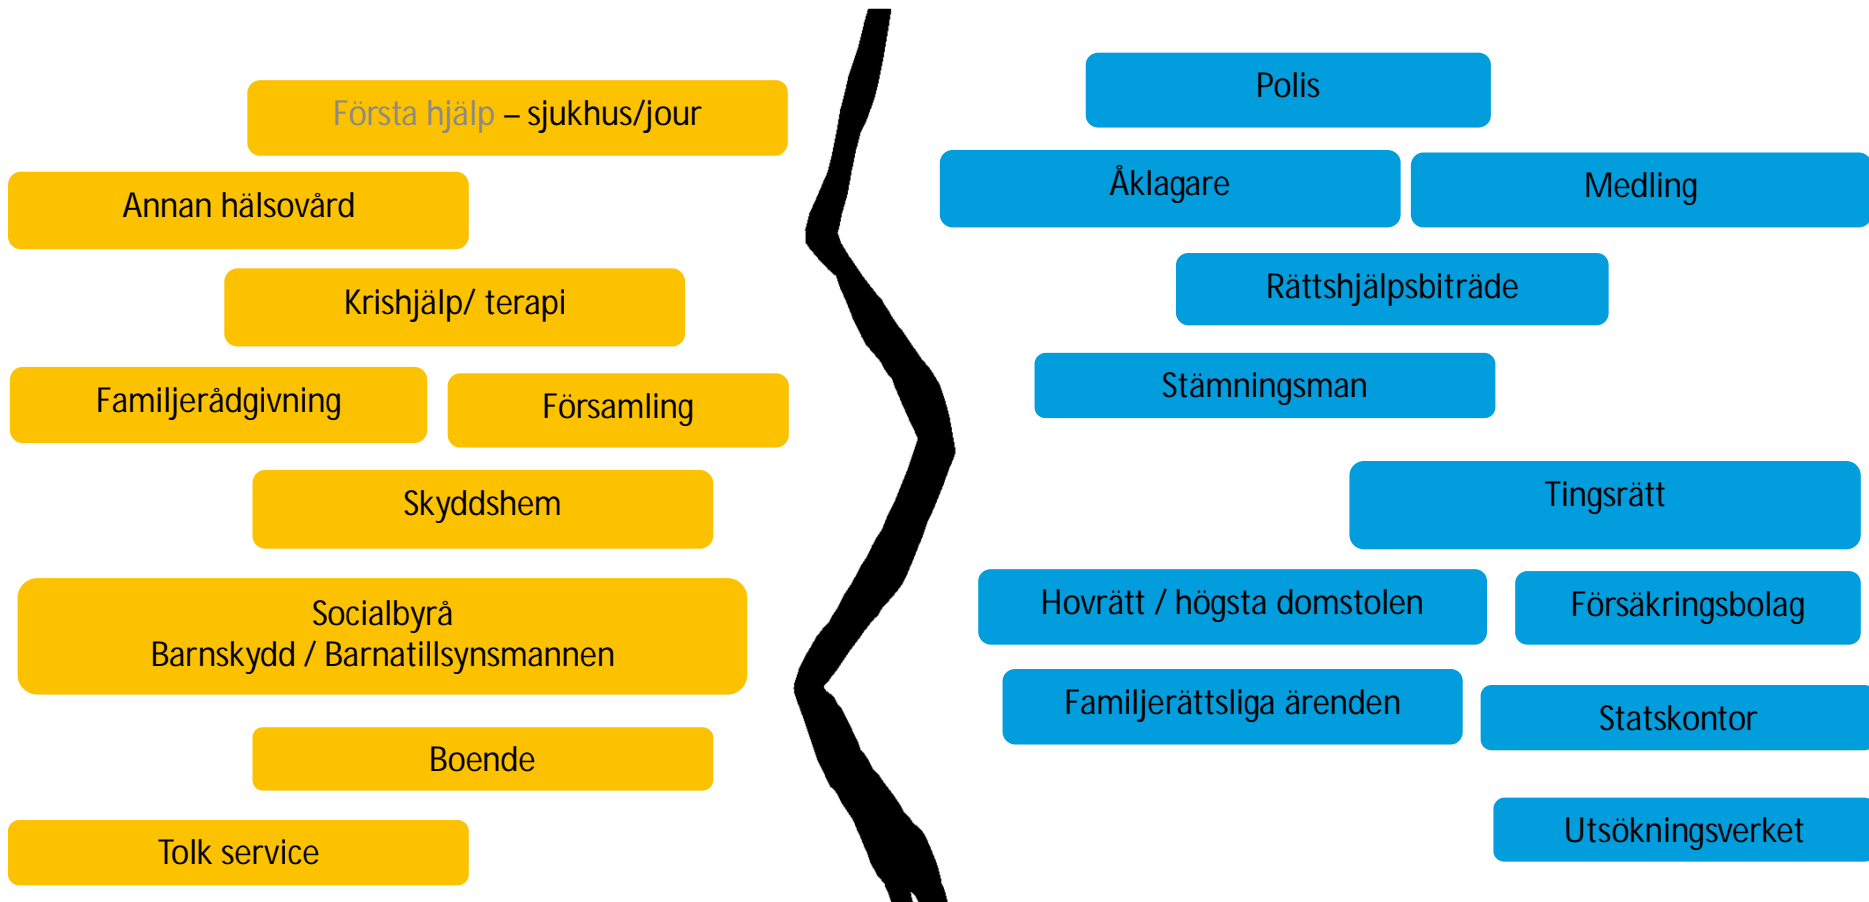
Första hjälp – sjukhus/jour

Annan hälsovård

Krishjälp/ terapi

Familjerådgivning

Församling

Skyddshem

Socialbyrå
Barnskydd / Barnatillsynsmannen

Boende

Tolk service

Polis

Åklagare

Medling

Rättshjälpsbiträde

Stämningsman

Tingsrätt

Hovrätt / högsta domstolen

Försäkringsbolag

Familjerättsliga ärenden

Statskontor

Utsökningsverket